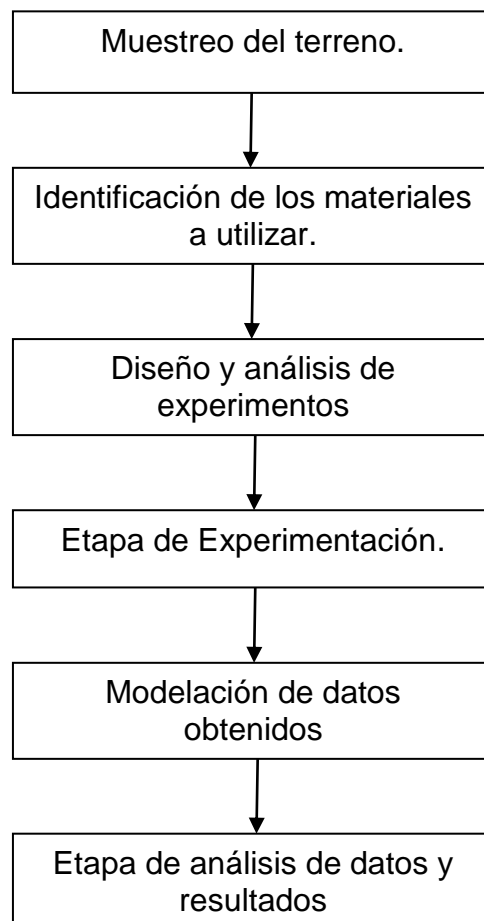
Muestreo del terreno.

Identificación de los materiales a utilizar.

Diseño y análisis de experimentos

Etapa de Experimentación.

Modelación de datos obtenidos

Etapa de análisis de datos y resultados